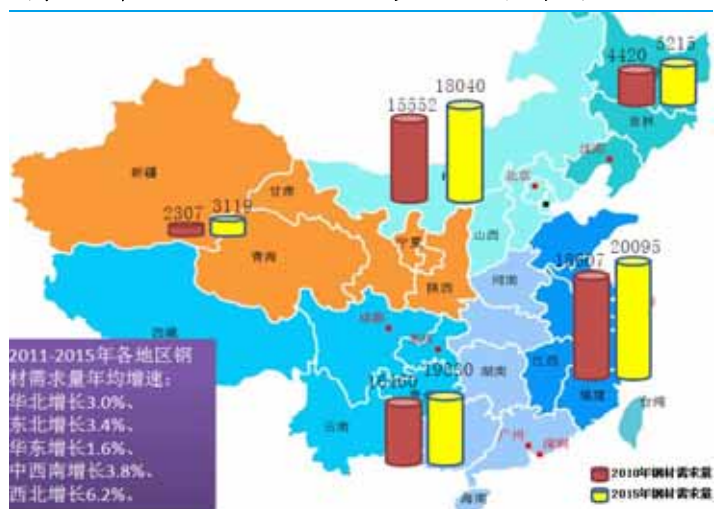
4420
5215
15552
18040
吉林
辽宁
北京
新疆
2307
3119
甘肃
宁夏
山西
青海
陕西
河南
19607
20095
西藏
成都
16190
19030
湖南
江西
福建
台湾
云南
广州
深圳
海南
2011-2015年各地区钢材需求量年均增速：
华北增长3.0%、
东北增长3.4%、
华东增长1.6%、
中西南增长3.8%、
西北增长6.2%。
2010年钢材需求量
2015年钢材需求量